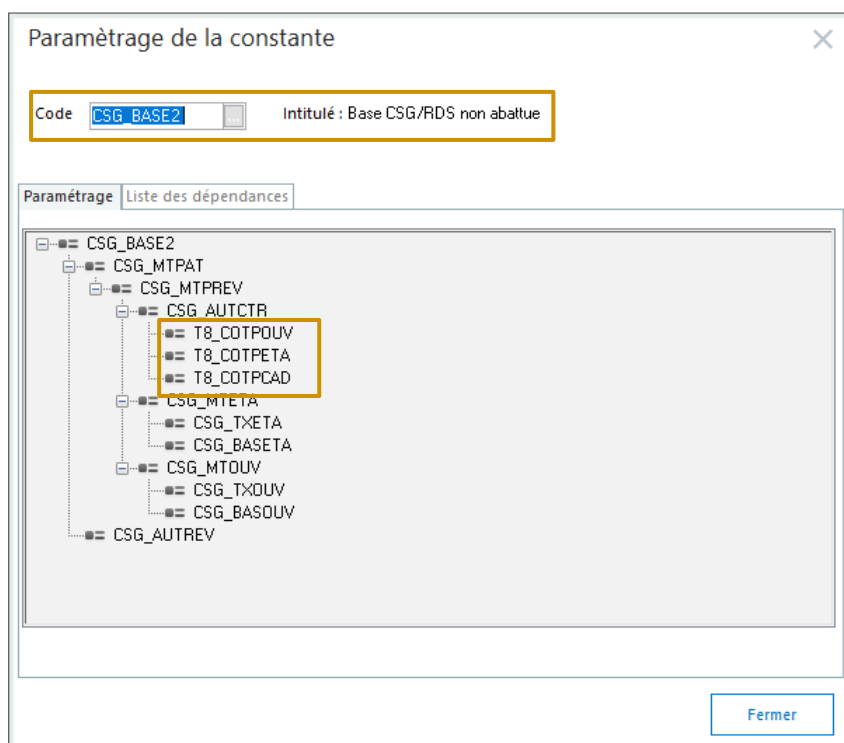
Paramètrage de la constante

Code CSG_BASE2 ...

Intitulé : Base CSG/RDS non abattue

Paramétrage | Liste des dépendances

CSG_BASE2
CSG_MTPAT
CSG_MTPREV
CSG_AUTCTR
T8_COTPOUV
T8_COTPETA
T8_COTPCAD
CSG_MTETA
CSG_TXETA
CSG_BASETA
CSG_MTOUV
CSG_TXOUV
CSG_BASOUV
CSG_AUTREV

Fermer